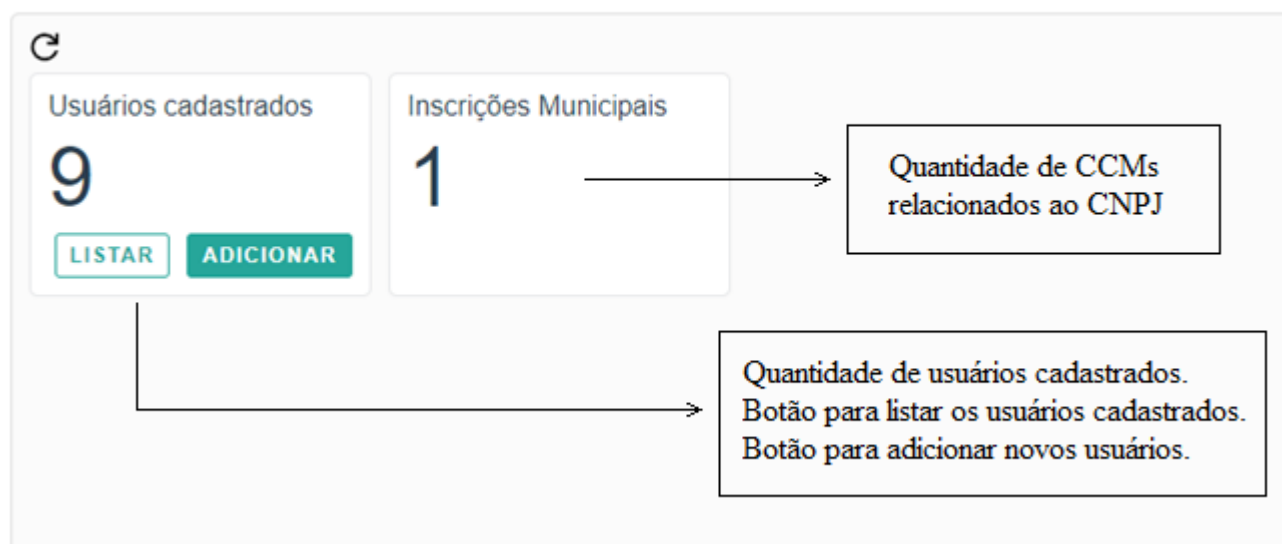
Usuários cadastrados

9

LISTAR ADICIONAR

Inscrições Municipais

1

Quantidade de CCMs relacionados ao CNPJ

Quantidade de usuários cadastrados.
Botão para listar os usuários cadastrados.
Botão para adicionar novos usuários.